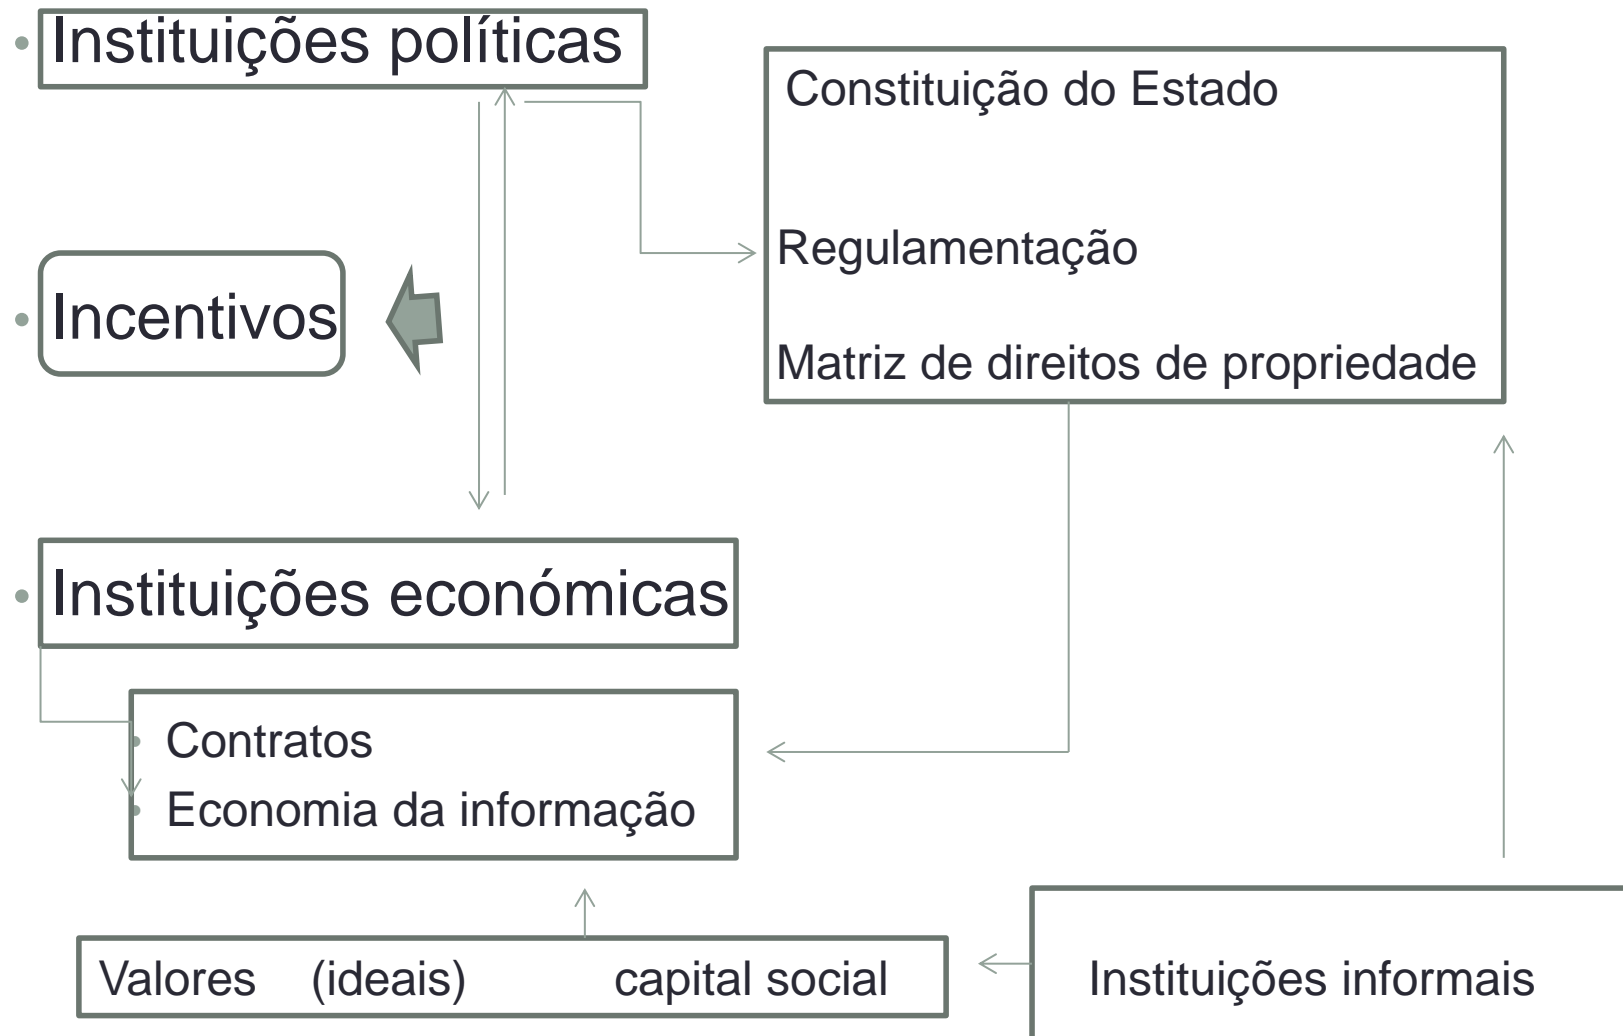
• Instituições políticas

Constituição do Estado

Regulamentação

Matriz de direitos de propriedade

• Incentivos

• Instituições económicas

• Contratos
• Economia da informação

Valores (ideais) capital social

Instituições informais